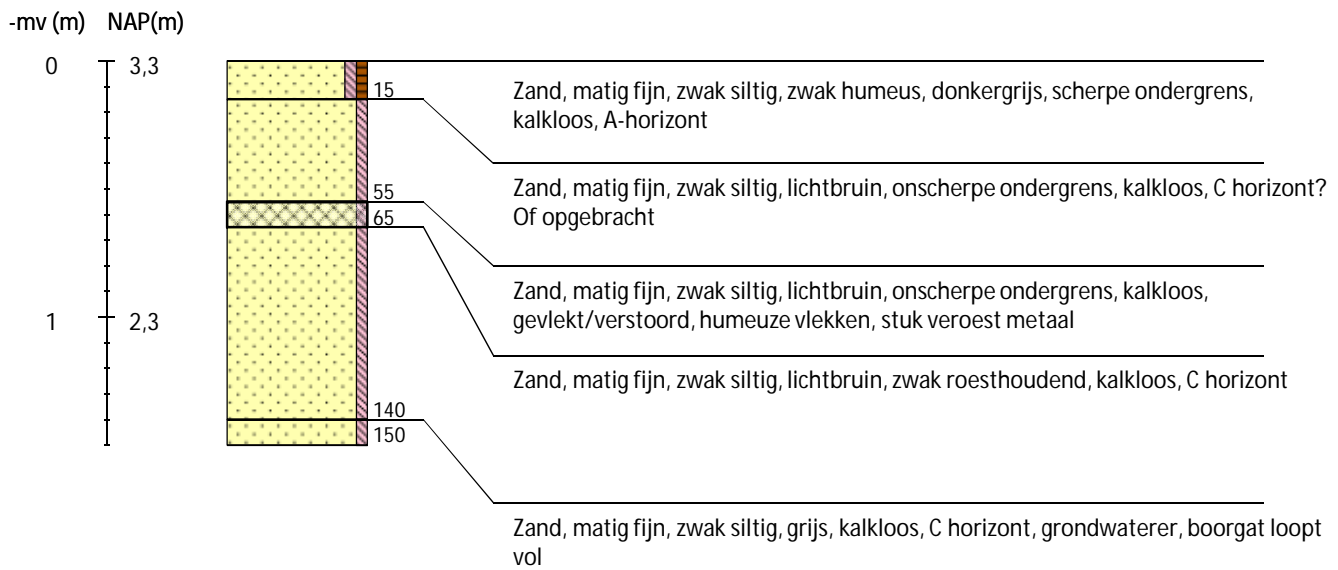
-mv (m) NAP(m)

0 3,3

1 2,3

15

55

65

140

150

Zand, matig fijn, zwak siltig, zwak humeus, donkergrijs, scherpe ondergrens, kalkloos, A-horizont

Zand, matig fijn, zwak siltig, lichtbruin, onscherpe ondergrens, kalkloos, C horizont? Of opgebracht

Zand, matig fijn, zwak siltig, lichtbruin, onscherpe ondergrens, kalkloos, gevlekt/verstoord, humeuze vlekken, stuk veroest metaal

Zand, matig fijn, zwak siltig, lichtbruin, zwak roesthoudend, kalkloos, C horizont

Zand, matig fijn, zwak siltig, grijs, kalkloos, C horizont, grondwaterer, boorgat loopt vol